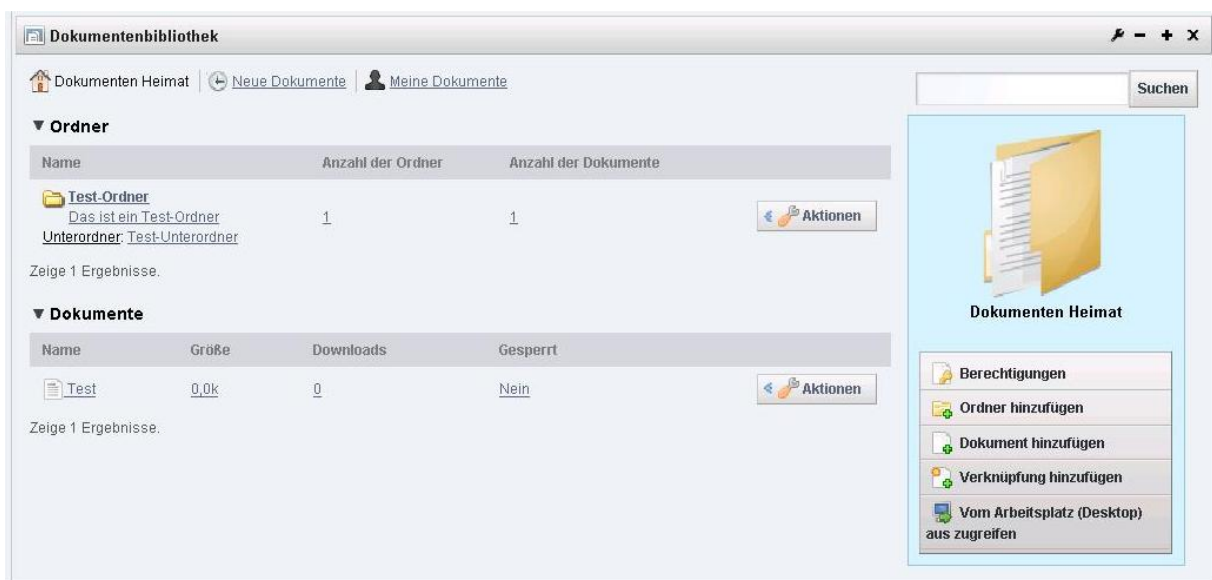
Dokumentenbibliothek

Dokumenten Heimat | Neue Dokumente | Meine Dokumente

Suchen

▼ Ordner

| Name | Anzahl der Ordner | Anzahl der Dokumente | |
|---|---|---|---|
| Test-Ordner Das ist ein Test-Ordner Unterordner: Test-Unterordner | 1 | 1 | Aktionen |

Zeige 1 Ergebnisse.

▼ Dokumente

| Name | Größe | Downloads | Gesperrt | |
|---|---|---|---|---|
| Test | 0,0k | 0 | Nein | Aktionen |

Zeige 1 Ergebnisse.

Dokumenten Heimat

Berechtigungen
Ordner hinzufügen
Dokument hinzufügen
Verknüpfung hinzufügen
Vom Arbeitsplatz (Desktop) aus zugreifen